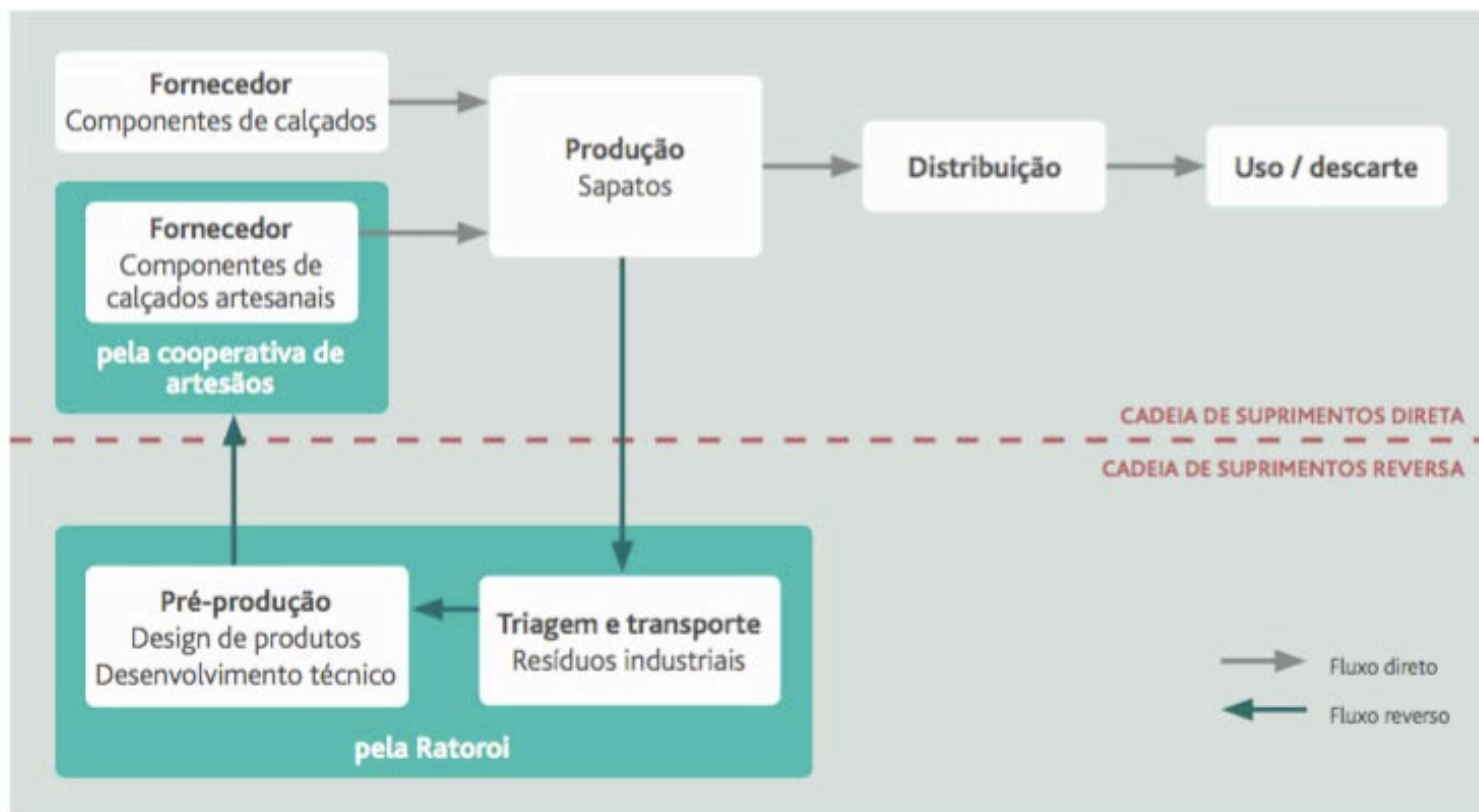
Fornecedor
Componentes de calçados

Fornecedor
Componentes de calçados artesanais

pela cooperativa de artesãos

Produção
Sapatos

Distribuição

Uso / descarte

CADEIA DE SUPRIMENTOS DIRETA

CADEIA DE SUPRIMENTOS REVERSA

Pré-produção
Design de produtos
Desenvolvimento técnico

Triagem e transporte
Resíduos industriais

pela Ratoroi

Fluxo direto

Fluxo reverso